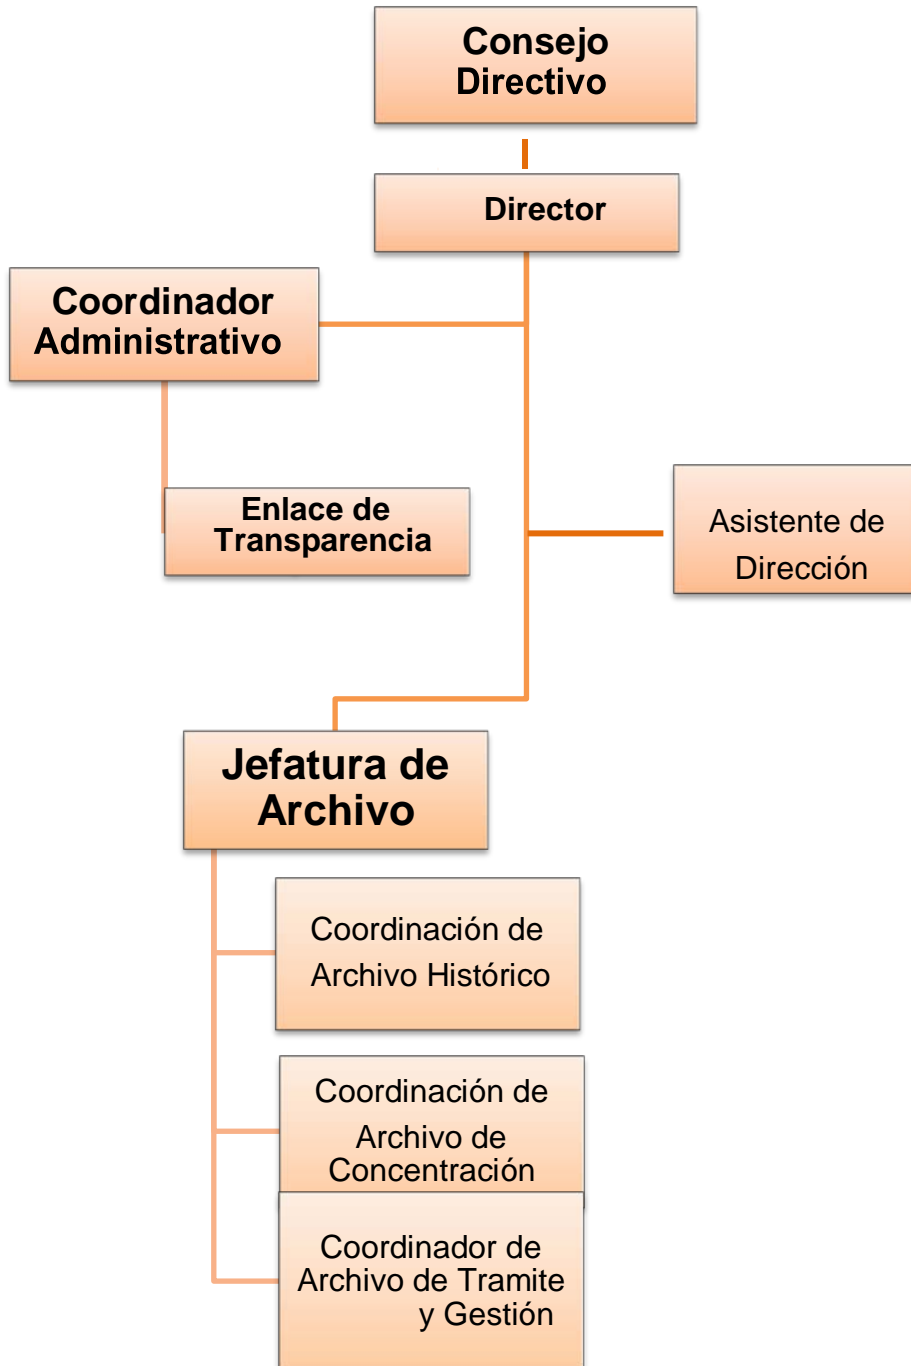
Consejo Directivo

Director

Coordinador Administrativo

Enlace de Transparencia

Asistente de Dirección

Jefatura de Archivo

Coordinación de Archivo Histórico

Coordinación de Archivo de Concentración

Coordinador de Archivo de Tramite y Gestión